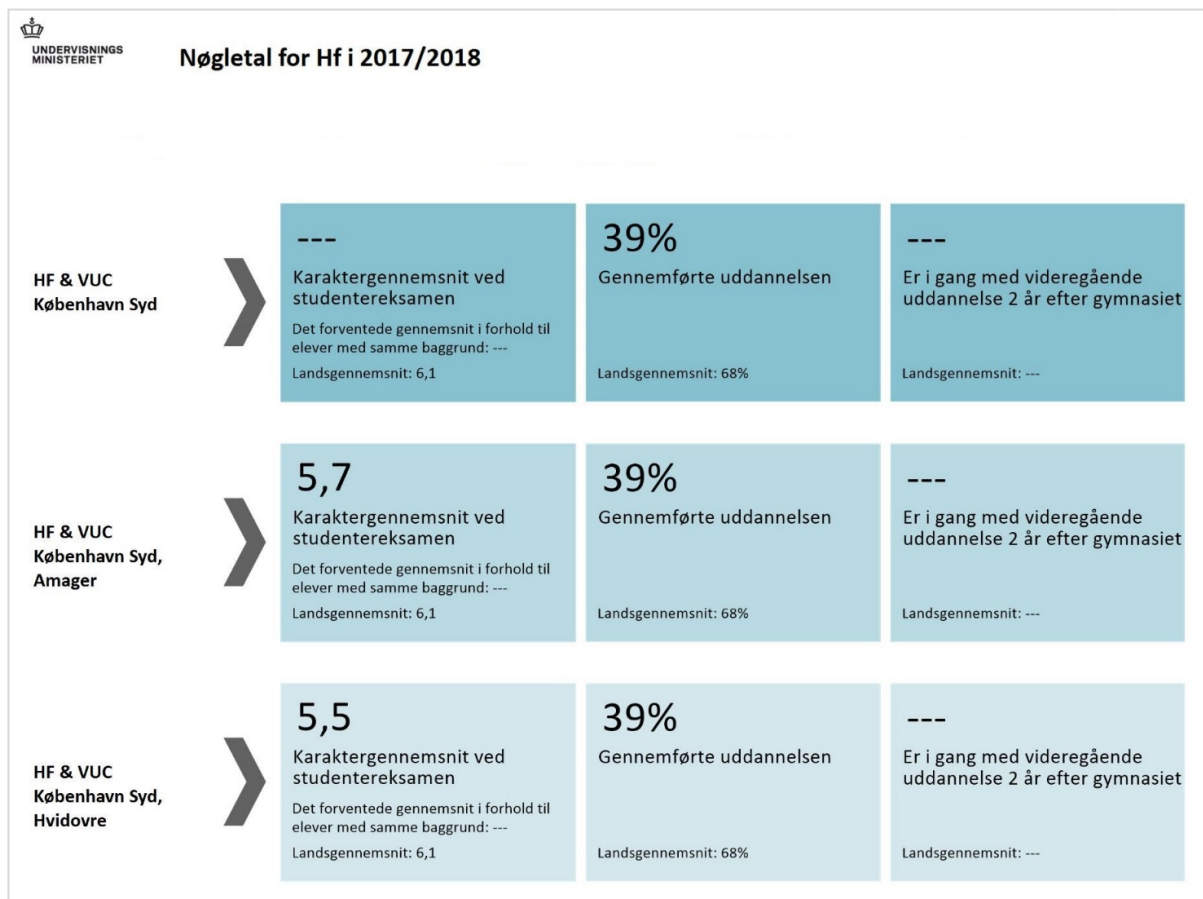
UNDERVISNINGS MINISTERIET

Nøgletal for Hf i 2017/2018

HF & VUC København Syd

---
Karaktergennemsnit ved studentereksamen
Det forventede gennemsnit i forhold til elever med samme baggrund: ---
Landsgennemsnit: 6,1

39%
Gennemførte uddannelsen
Landsgennemsnit: 68%

---
Er i gang med videregående uddannelse 2 år efter gymnasiet
Landsgennemsnit: ---

HF & VUC København Syd, Amager

5,7
Karaktergennemsnit ved studentereksamen
Det forventede gennemsnit i forhold til elever med samme baggrund: ---
Landsgennemsnit: 6,1

39%
Gennemførte uddannelsen
Landsgennemsnit: 68%

---
Er i gang med videregående uddannelse 2 år efter gymnasiet
Landsgennemsnit: ---

HF & VUC København Syd, Hvidovre

5,5
Karaktergennemsnit ved studentereksamen
Det forventede gennemsnit i forhold til elever med samme baggrund: ---
Landsgennemsnit: 6,1

39%
Gennemførte uddannelsen
Landsgennemsnit: 68%

---
Er i gang med videregående uddannelse 2 år efter gymnasiet
Landsgennemsnit: ---